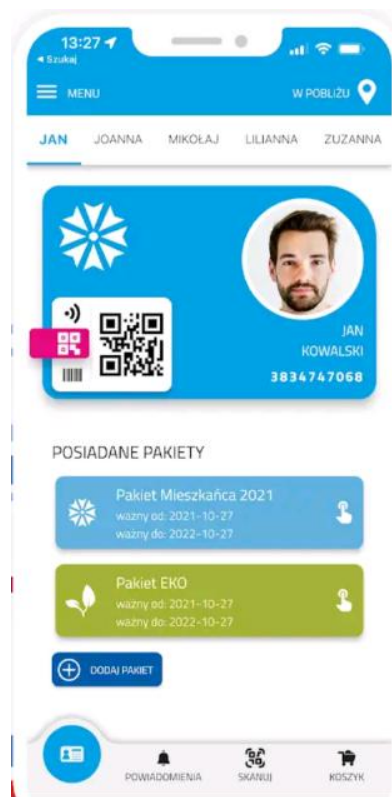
13:27
◂ Szukaj

MENU

W POBLIŻU

JAN JOANNA MIKOŁAJ LILIANNA ZUZANNA

JAN
KOWALSKI
3834747068

POSIADANE PAKIETY

Pakiet Mieszkańca 2021
ważny od: 2021-10-27
ważny do: 2022-10-27

Pakiet EKO
ważny od: 2021-10-27
ważny do: 2022-10-27

DODAJ PAKIET

POWIADOMIENIA SKANUJ KOSZYK